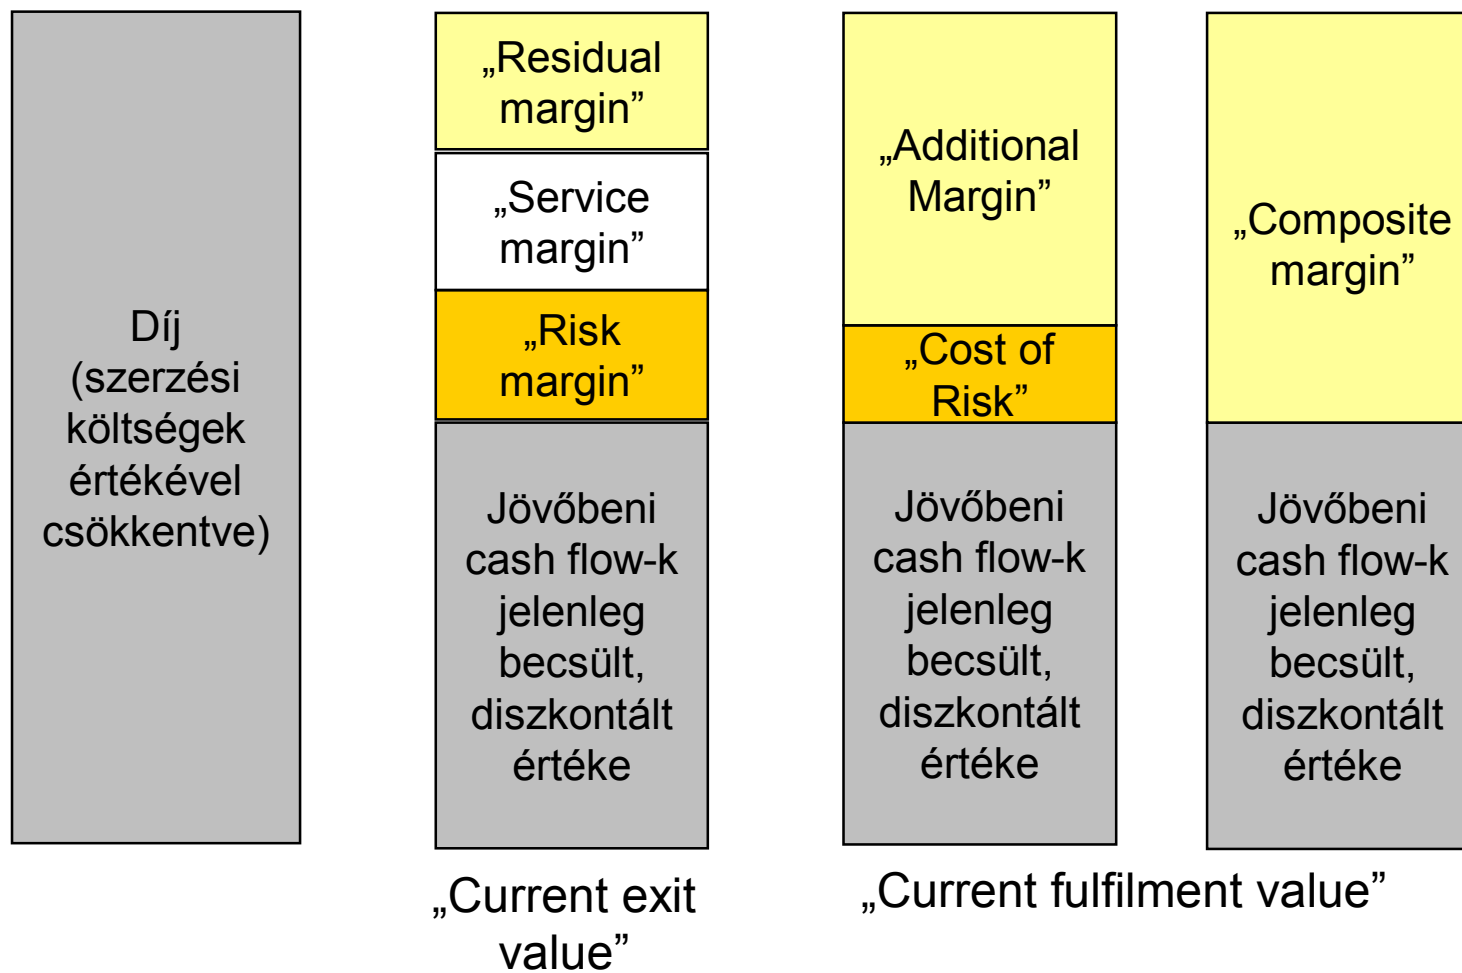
Díj (szerzési költségek értékével csökkentve)

„Residual margin”

„Service margin”

„Risk margin”

Jövőbeni cash flow-k jelenleg becsült, diszkontált értéke

„Current exit value”

„Additional Margin”

„Cost of Risk”

Jövőbeni cash flow-k jelenleg becsült, diszkontált értéke

„Composite margin”

Jövőbeni cash flow-k jelenleg becsült, diszkontált értéke

„Current fulfilment value”